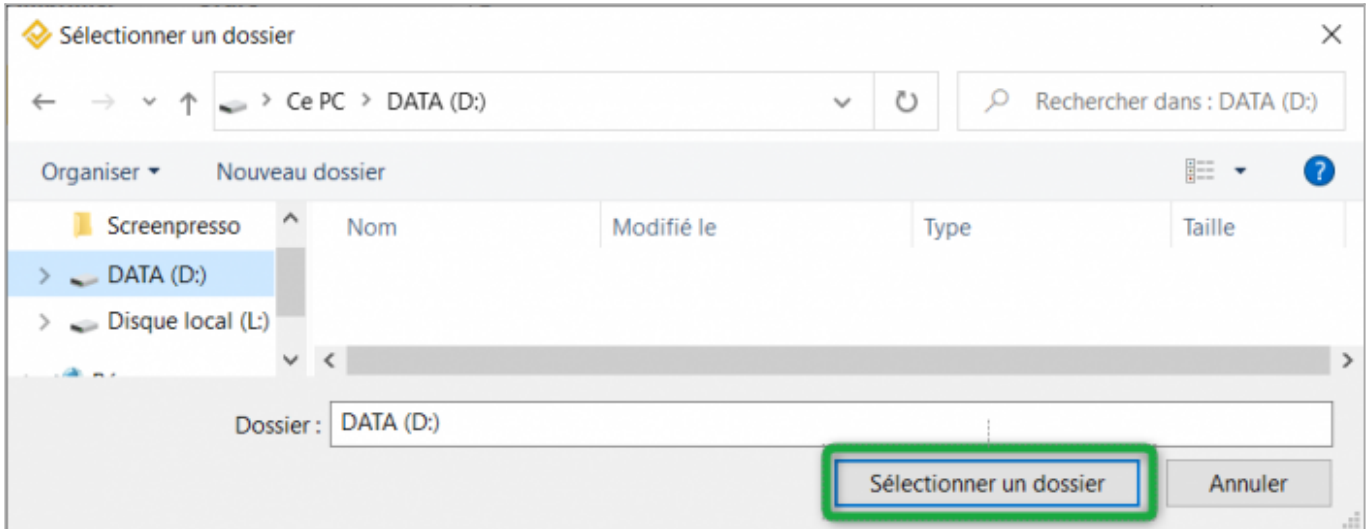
Sélectionner un dossier

Ce PC > DATA (D:)

Rechercher dans : DATA (D:)

Organiser ▾ Nouveau dossier

Screenpresso
DATA (D:)
Disque local (L:)
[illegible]

| Nom | Modifié le | Type | Taille |
|---|---|---|---|

Dossier : DATA (D:)

Sélectionner un dossier
Annuler